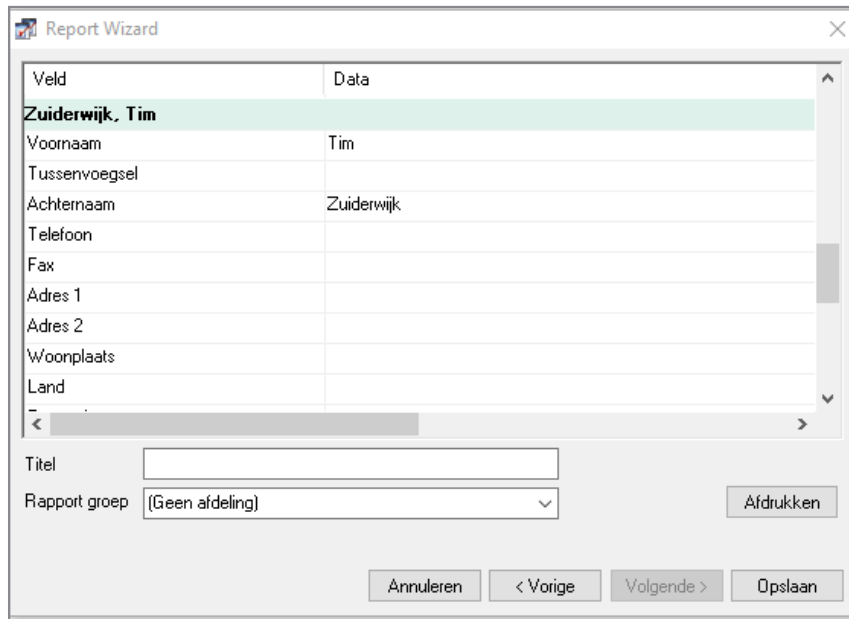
Report Wizard

| Veld | Data |
|---|---|
| **Zuiderwijk, Tim** | |
| Voornaam | Tim |
| Tussenvoegsel | |
| Achternaam | Zuiderwijk |
| Telefoon | |
| Fax | |
| Adres 1 | |
| Adres 2 | |
| Woonplaats | |
| Land | |

Titel

Rapport groep (Geen afdeling)

Afdrukken

Annuleren < Vorige Volgende > Opslaan